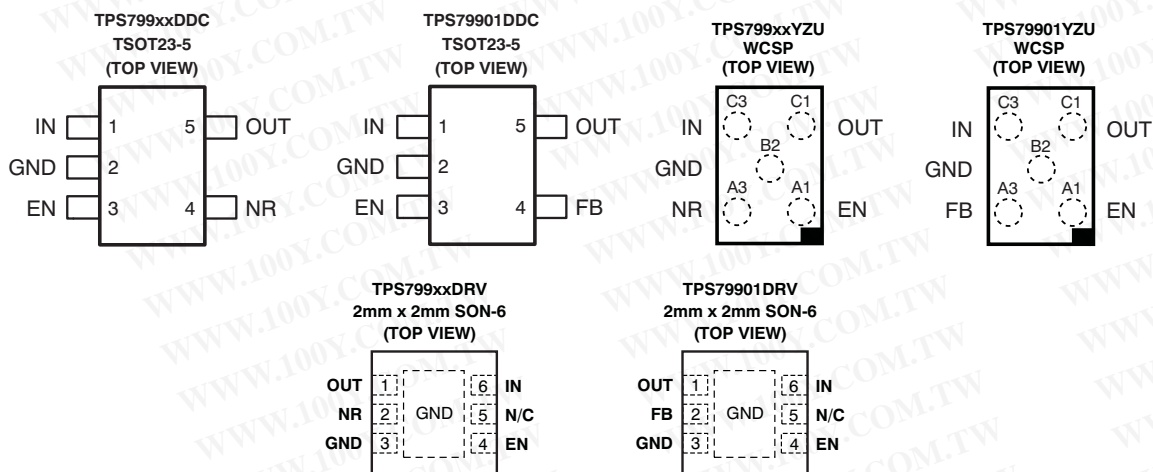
TPS799xxDDC
TSOT23-5
(TOP VIEW)

IN 1
GND 2
EN 3
5 OUT
4 NR

TPS79901DDC
TSOT23-5
(TOP VIEW)

IN 1
GND 2
EN 3
5 OUT
4 FB

TPS799xxYZU
WCSP
(TOP VIEW)

IN C3 C1 OUT
GND B2
NR A3 A1 EN

TPS79901YZU
WCSP
(TOP VIEW)

IN C3 C1 OUT
GND B2
FB A3 A1 EN

TPS799xxDRV
2mm x 2mm SON-6
(TOP VIEW)

OUT 1 6 IN
NR 2 GND 5 N/C
GND 3 4 EN

TPS79901DRV
2mm x 2mm SON-6
(TOP VIEW)

OUT 1 6 IN
FB 2 GND 5 N/C
GND 3 4 EN

WWW.100Y.COM.TW